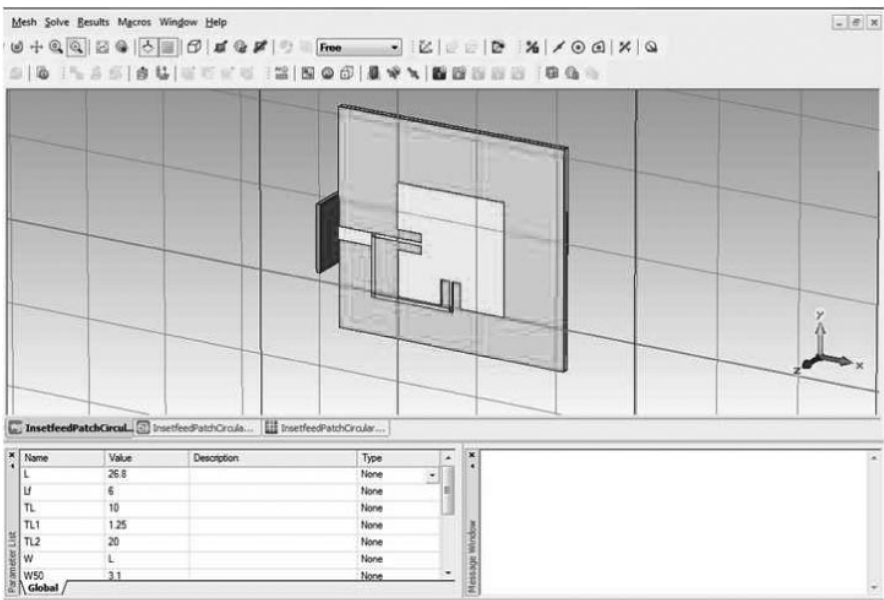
Mesh Solve Results Macros Window Help

Free

InsetfeedPatchCircul... InsetfeedPatchCircula... InsetfeedPatchCircular...

| Name | Value | Description | Type |
|---|---|---|---|
| L | 26.8 | | None |
| Lf | 6 | | None |
| TL | 10 | | None |
| TL1 | 1.25 | | None |
| TL2 | 20 | | None |
| W | L | | None |
| W50 | 3.1 | | None |

Parameter List

Global

Message Window